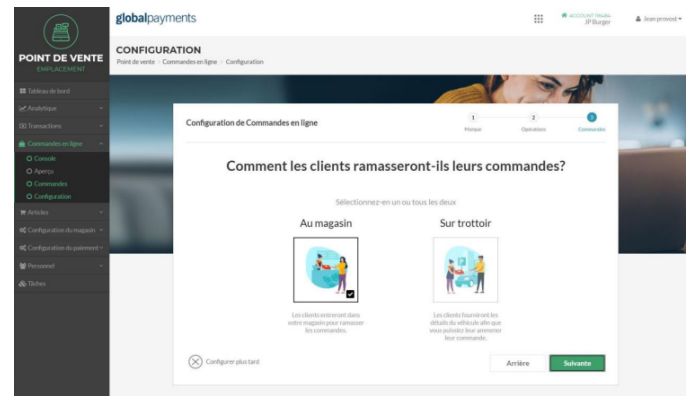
POINT DE VENTE
EMPLACEMENT

Tableau de bord
Analytique
Transactions
Commandes en ligne
Console
Aperçu
Commandes
Configuration
Articles
Configuration du magasin
Configuration du paiement
Personnel
Tâches

globalpayments

ACCOUNT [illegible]
JPBurger
Jean prowod

CONFIGURATION
Point de vente > Commandes en ligne > Configuration

Configuration de Commandes en ligne

1 Marque
2 Opérations
3 Commande

Comment les clients ramasseront-ils leurs commandes?

Sélectionnez-en un ou tous les deux

Au magasin

Les clients entreront dans votre magasin pour ramasser les commandes.

Sur trottoir

Les clients fourniront les détails du véhicule afin que vous puissiez leur amener leur commande.

Configurer plus tard

Arrière

Suivante